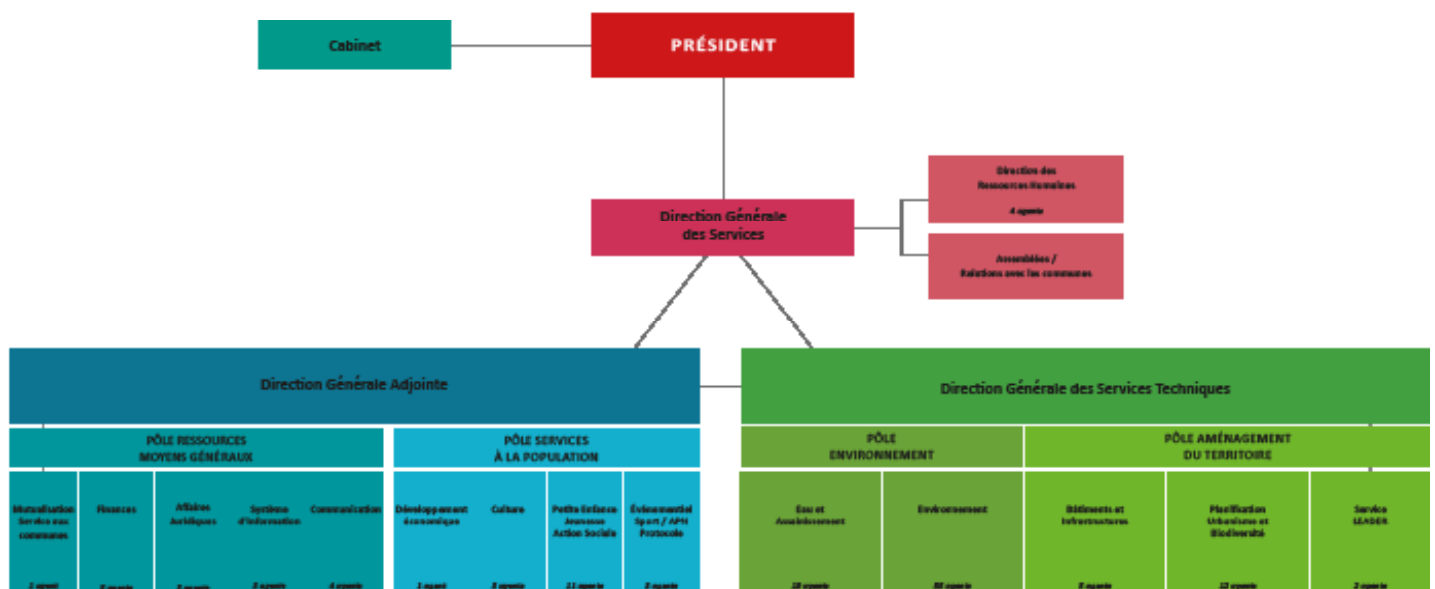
Cabinet

PRÉSIDENT

Direction des Ressources Humaines

4 agents

Direction Générale des Services

Assemblées / Relations avec les communes

Direction Générale Adjointe

Direction Générale des Services Techniques

PÔLE RESSOURCES MOYENS GÉNÉRAUX

PÔLE SERVICES À LA POPULATION

PÔLE ENVIRONNEMENT

PÔLE AMÉNAGEMENT DU TERRITOIRE

Mutualisation Service aux communes

Finances

Affaires Juridiques

Système d'information

Communication

Développement économique

Culture

Petite Enfance Jeunesse Action Sociale

Événementiel Sport / APN Protocole

Eau et Assainissement

Environnement

Bâtiments et Infrastructures

Planification Urbanisme et Biodiversité

Service LEADER

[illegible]